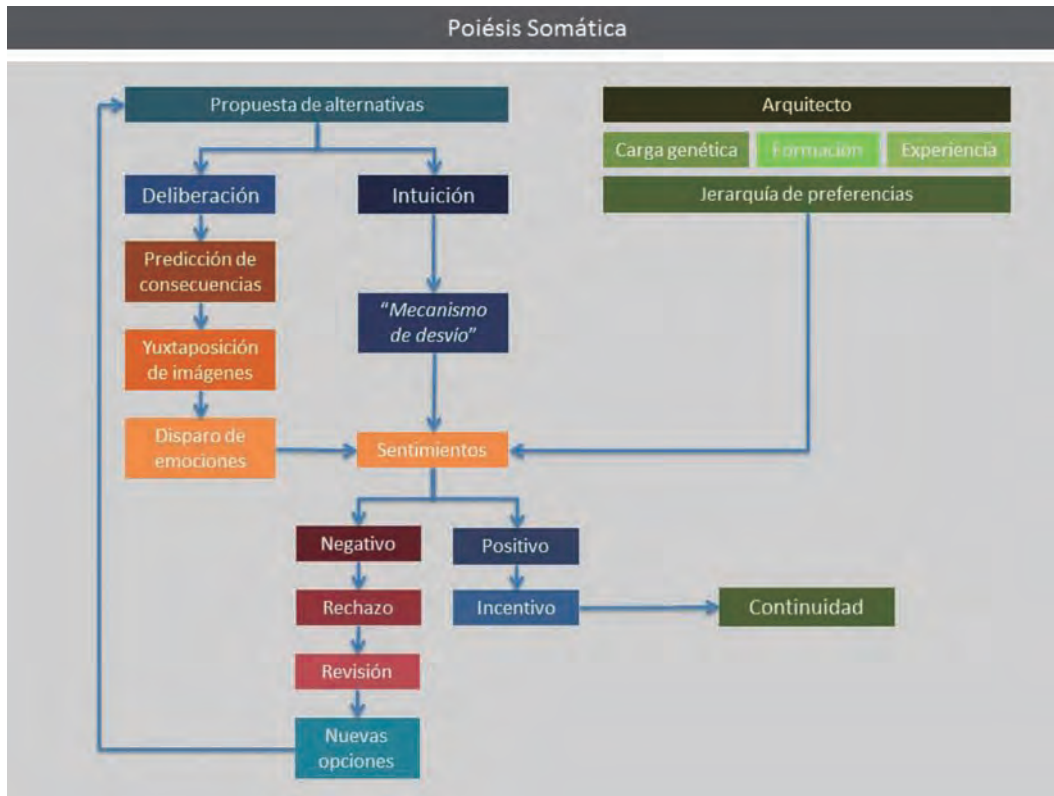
Poiésis Somática

Propuesta de alternativas

Deliberación

Intuición

Predicción de consecuencias

Yuxtaposición de imágenes

Disparo de emociones

"Mecanismo de desvío"

Sentimientos

Arquitecto

Carga genética

Formación

Experiencia

Jerarquía de preferencias

Negativo

Positivo

Rechazo

Incentivo

Continuidad

Revisión

Nuevas opciones